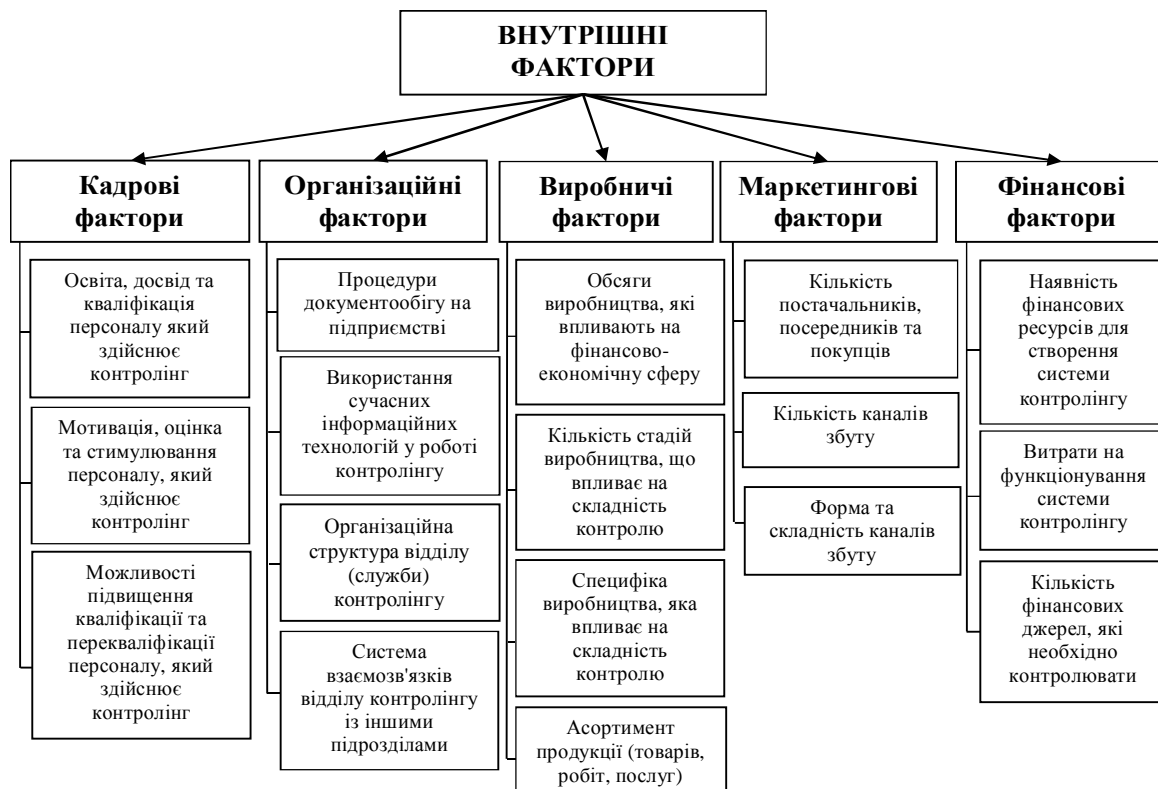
ВНУТРІШНІ ФАКТОРИ

Кадрові фактори

Освіта, досвід та кваліфікація персоналу який здійснює контролінг

Мотивація, оцінка та стимулювання персоналу, який здійснює контролінг

Можливості підвищення кваліфікації та перекваліфікації персоналу, який здійснює контролінг

Організаційні фактори

Процедури документообігу на підприємстві

Використання сучасних інформаційних технологій у роботі контролінгу

Організаційна структура відділу (служби) контролінгу

Система взаємозв'язків відділу контролінгу із іншими підрозділами

Виробничі фактори

Обсяги виробництва, які впливають на фінансово-економічну сферу

Кількість стадій виробництва, що впливає на складність контролю

Специфіка виробництва, яка впливає на складність контролю

Асортимент продукції (товарів, робіт, послуг)

Маркетингові фактори

Кількість постачальників, посередників та покупців

Кількість каналів збуту

Форма та складність каналів збуту

Фінансові фактори

Наявність фінансових ресурсів для створення системи контролінгу

Витрати на функціонування системи контролінгу

Кількість фінансових джерел, які необхідно контролювати